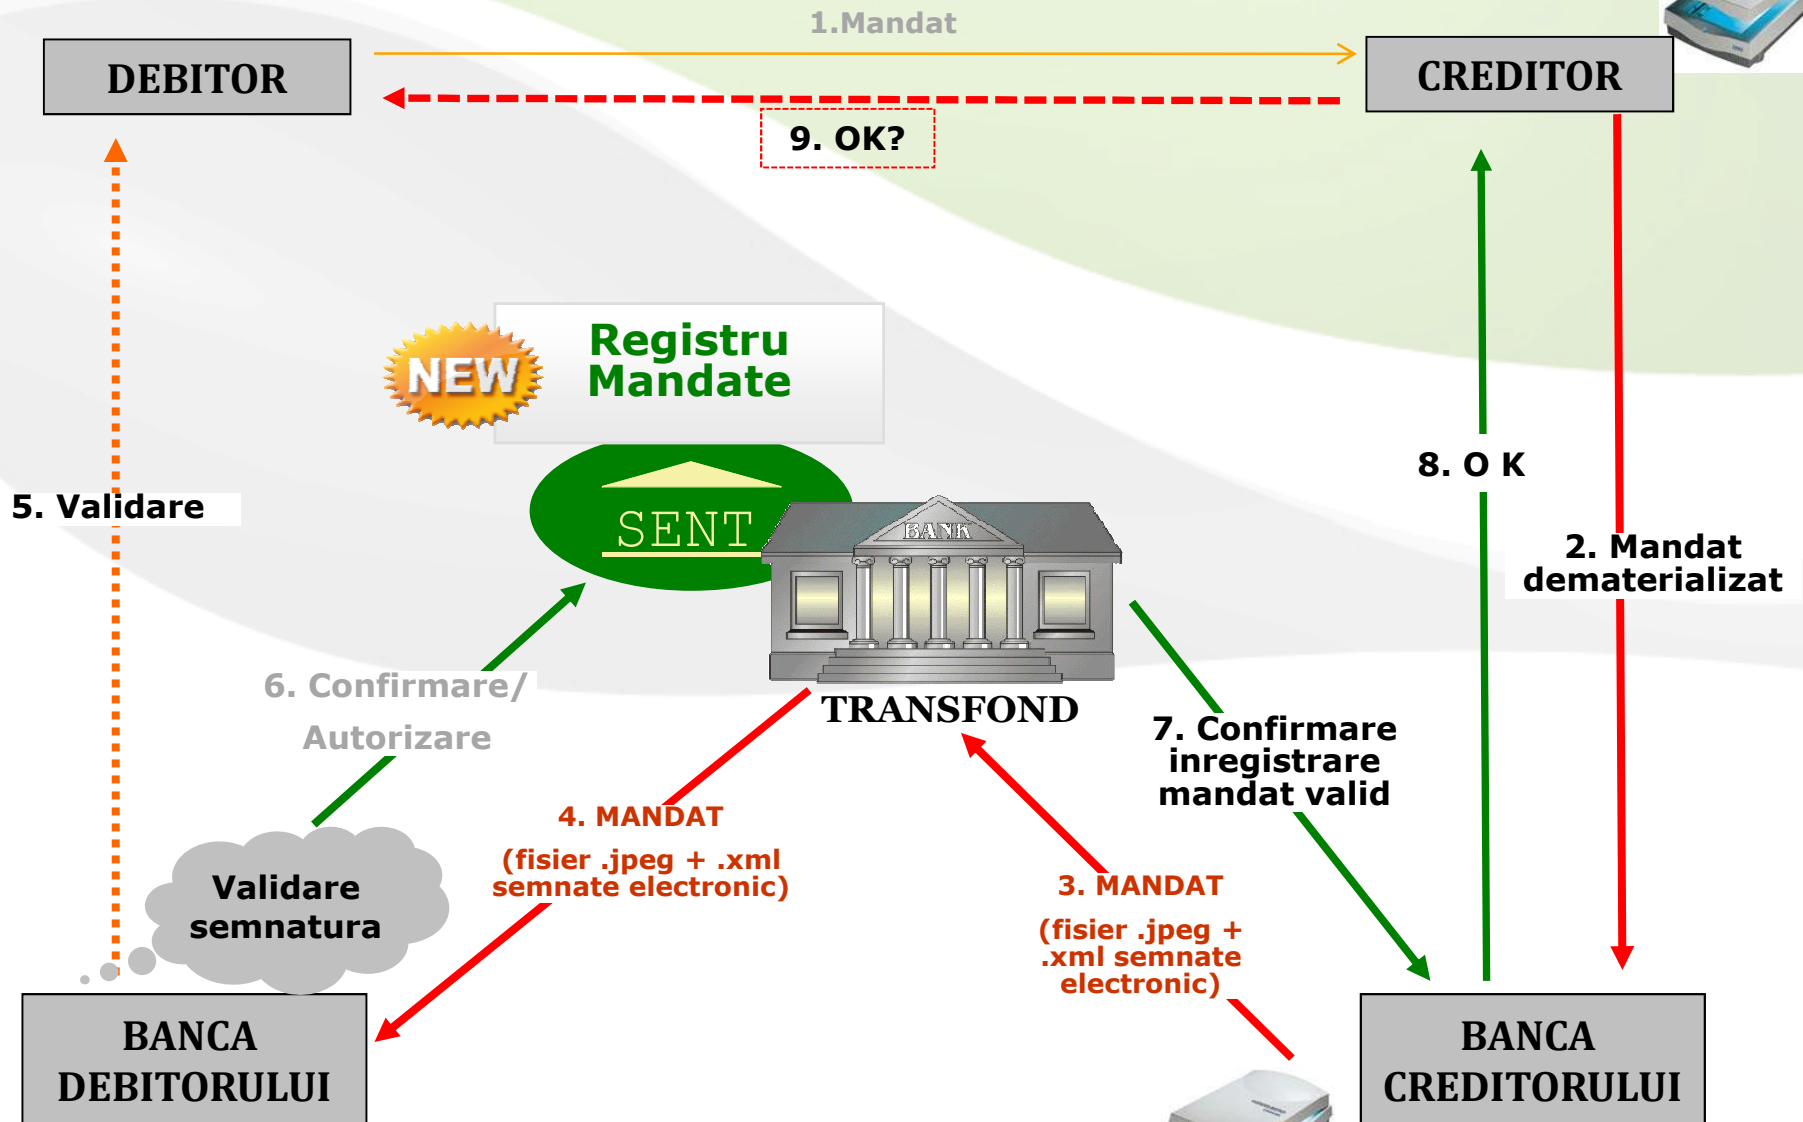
1.Mandat

DEBITOR

CREDITOR

9. OK?

NEW

Registru Mandate

SENT

BANK

TRANSFOND

5. Validare

8. O K

2. Mandat dematerializat

6. Confirmare/ Autorizare

7. Confirmare inregistrare mandat valid

4. MANDAT

(fisier .jpeg + .xml semnate electronic)

3. MANDAT

(fisier .jpeg + .xml semnate electronic)

Validare semnatura

BANCA DEBITORULUI

BANCA CREDITORULUI